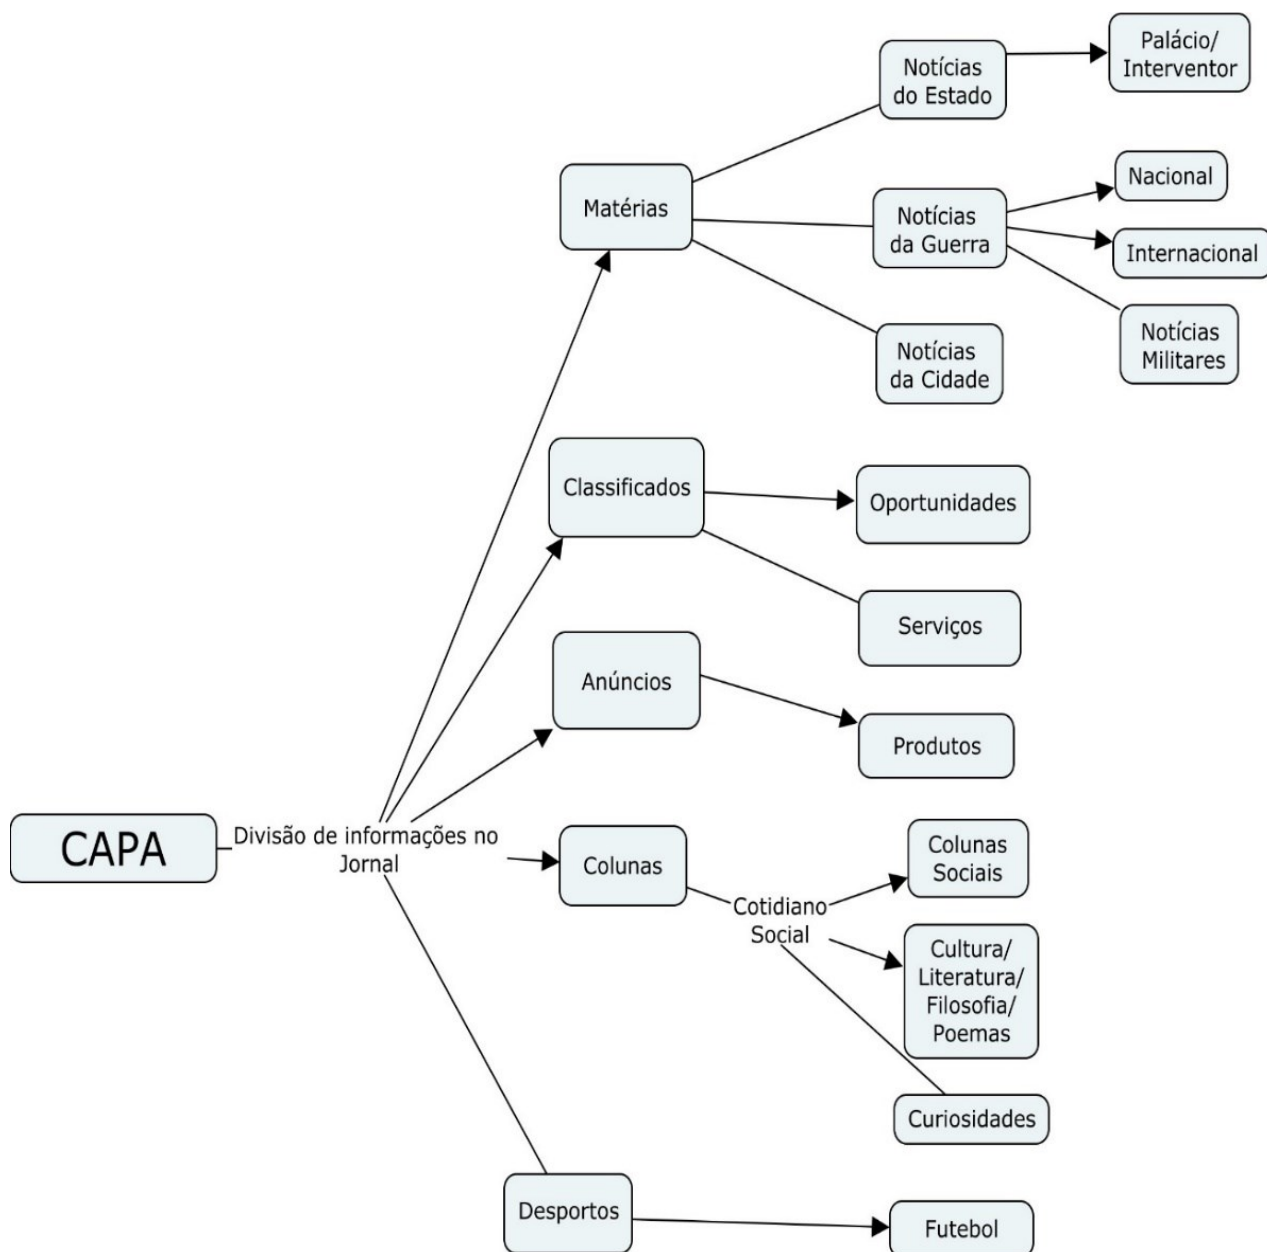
CAPA

Divisão de informações no Jornal

Matérias

Notícias do Estado

Palácio/ Interventor

Notícias da Guerra

Nacional

Internacional

Notícias Militares

Notícias da Cidade

Classificados

Oportunidades

Serviços

Anúncios

Produtos

Colunas

Cotidiano Social

Colunas Sociais

Cultura/ Literatura/ Filosofia/ Poemas

Curiosidades

Desportos

Futebol